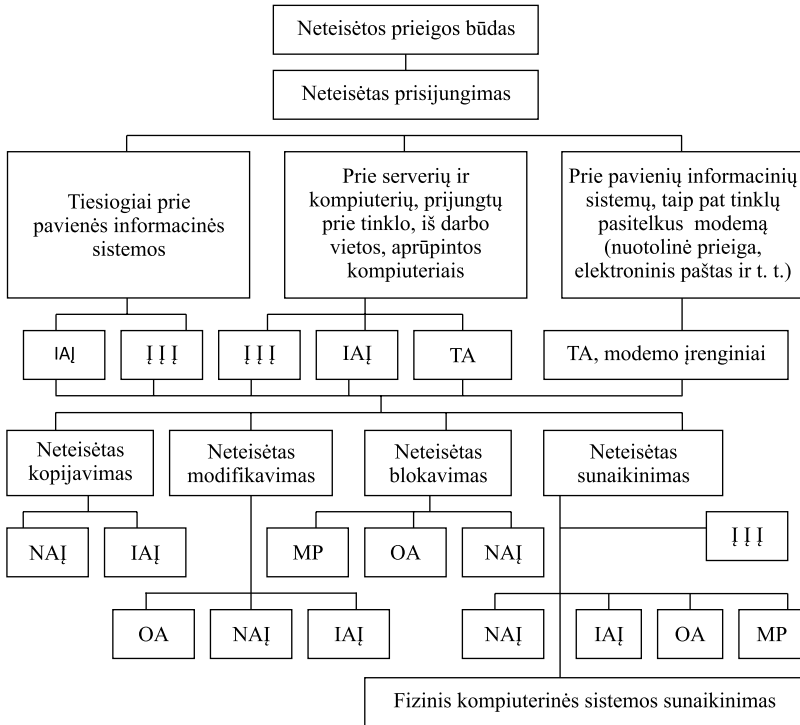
Neteisėtos prieigos būdas

Neteisėtas prisijungimas

Tiesiogiai prie pavienės informacinės sistemos

Prie serverių ir kompiuterių, prijungtų prie tinklo, iš darbo vietos, aprūpintos kompiuteriais

Prie pavienių informacinių sistemų, taip pat tinklų pasitelkus modemą (nuotolinė prieiga, elektroninis paštas ir t. t.)

IAĮ

Į Į Į

Į Į Į

IAĮ

TA

TA, modemo įrenginiai

Neteisėtas kopijavimas

Neteisėtas modifikavimas

Neteisėtas blokavimas

Neteisėtas sunaikinimas

NAĮ

IAĮ

MP

OA

NAĮ

Į Į Į

OA

NAĮ

IAĮ

NAĮ

IAĮ

OA

MP

Fizinis kompiuterinės sistemos sunaikinimas